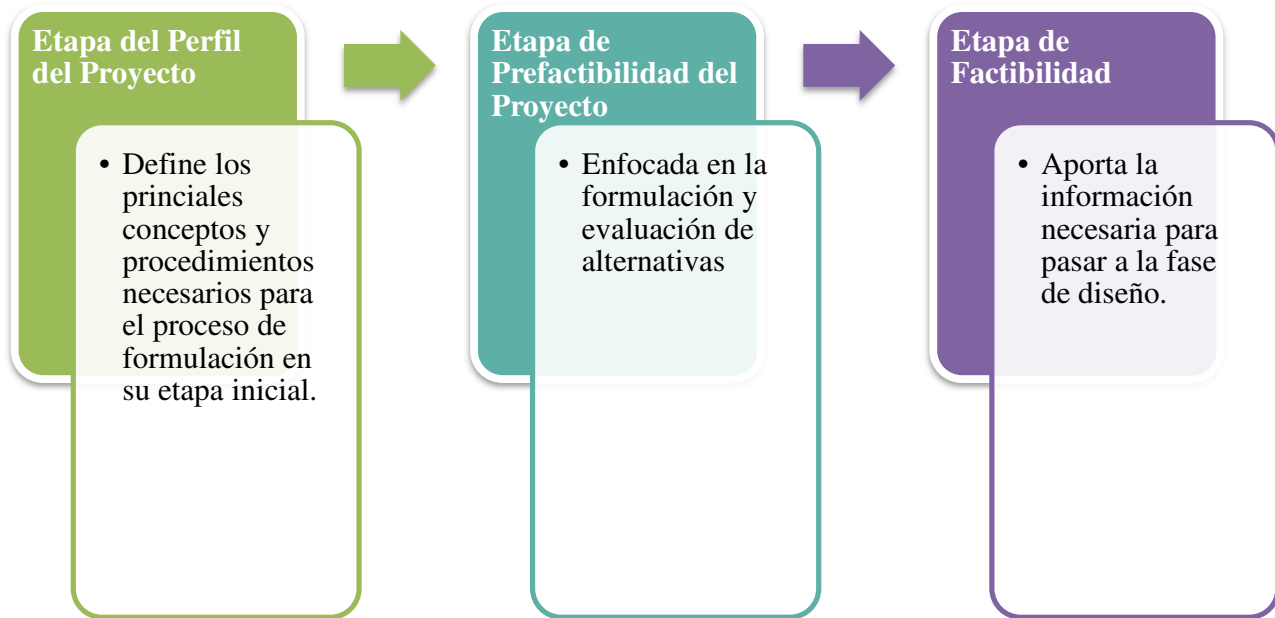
Etapa del Perfil del Proyecto

• Define los princiales conceptos y procedimientos necesarios para el proceso de formulación en su etapa inicial.

Etapa de Prefactibilidad del Proyecto

• Enfocada en la formulación y evaluación de alternativas

Etapa de Factibilidad

• Aporta la información necesaria para pasar a la fase de diseño.